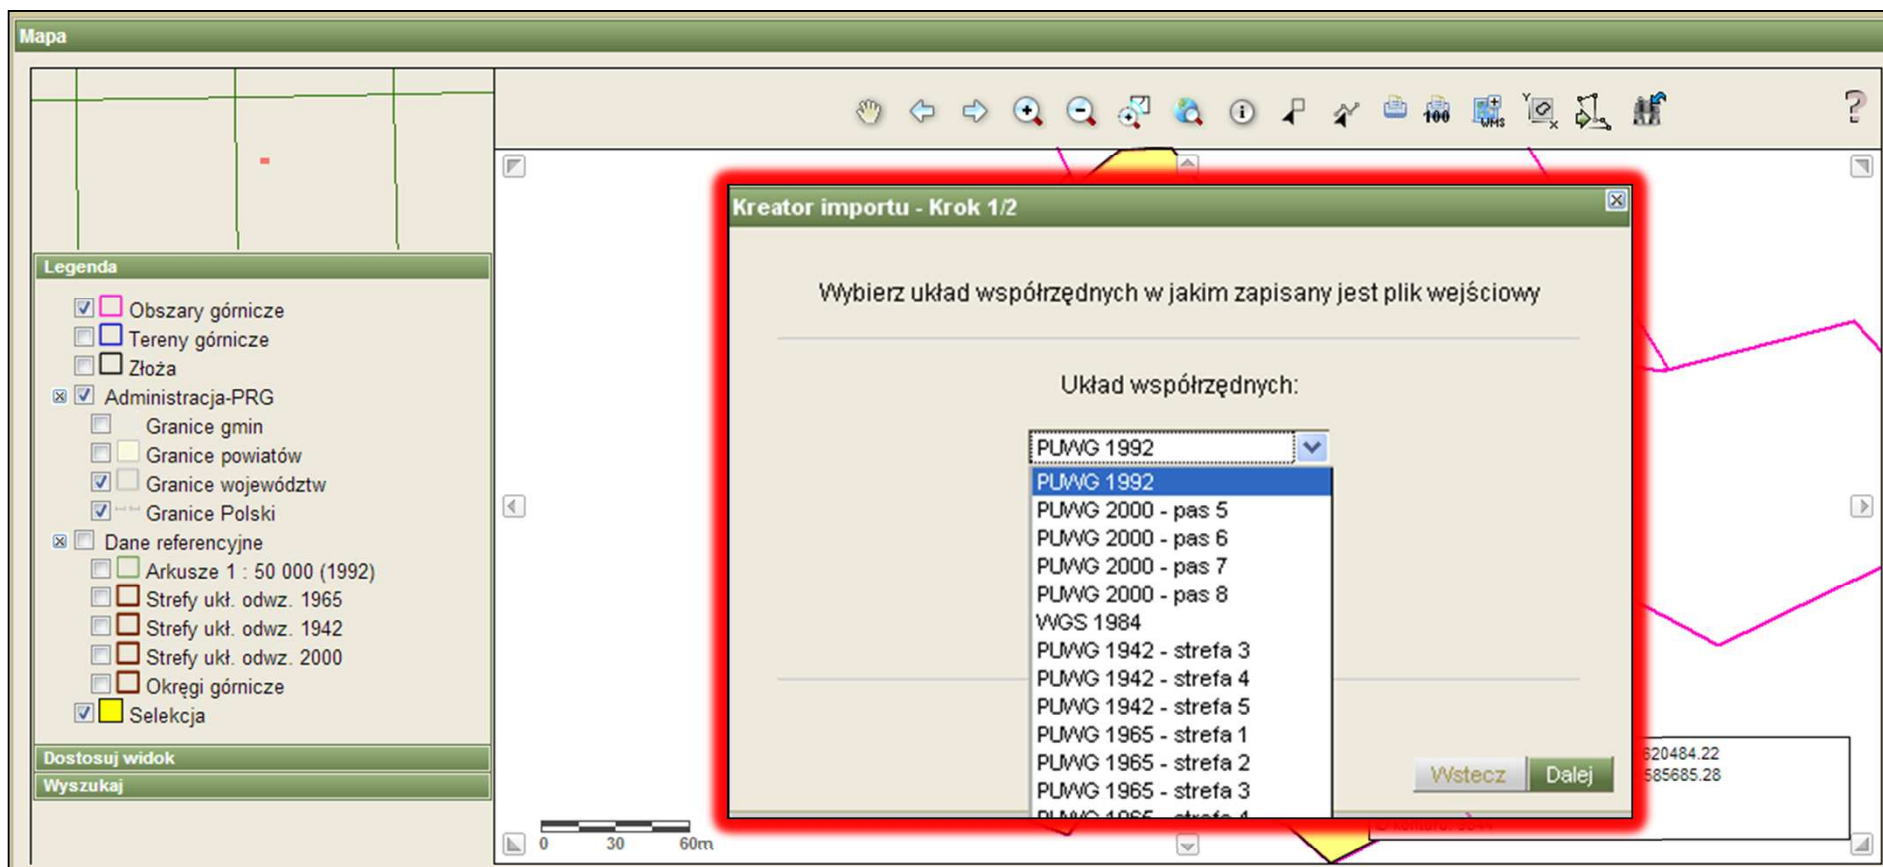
Mapa

Legenda

Obszary górnicze
Tereny górnicze
Złoża
Administracja-PRG
Granice gmin
Granice powiatów
Granice województw
Granice Polski
Dane referencyjne
Arkusze 1 : 50 000 (1992)
Strefy ukł. odwz. 1965
Strefy ukł. odwz. 1942
Strefy ukł. odwz. 2000
Okręgi górnicze
Selekcja

Dostosuj widok
Wyszukaj

?

Kreator importu - Krok 1/2

Wybierz układ współrzędnych w jakim zapisany jest plik wejściowy

Układ współrzędnych:

PUWG 1992

PUWG 1992
PUWG 2000 - pas 5
PUWG 2000 - pas 6
PUWG 2000 - pas 7
PUWG 2000 - pas 8
WGS 1984
PUWG 1942 - strefa 3
PUWG 1942 - strefa 4
PUWG 1942 - strefa 5
PUWG 1965 - strefa 1
PUWG 1965 - strefa 2
PUWG 1965 - strefa 3
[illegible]

Wstecz
Dalej

620484.22
585685.28

0 30 60m